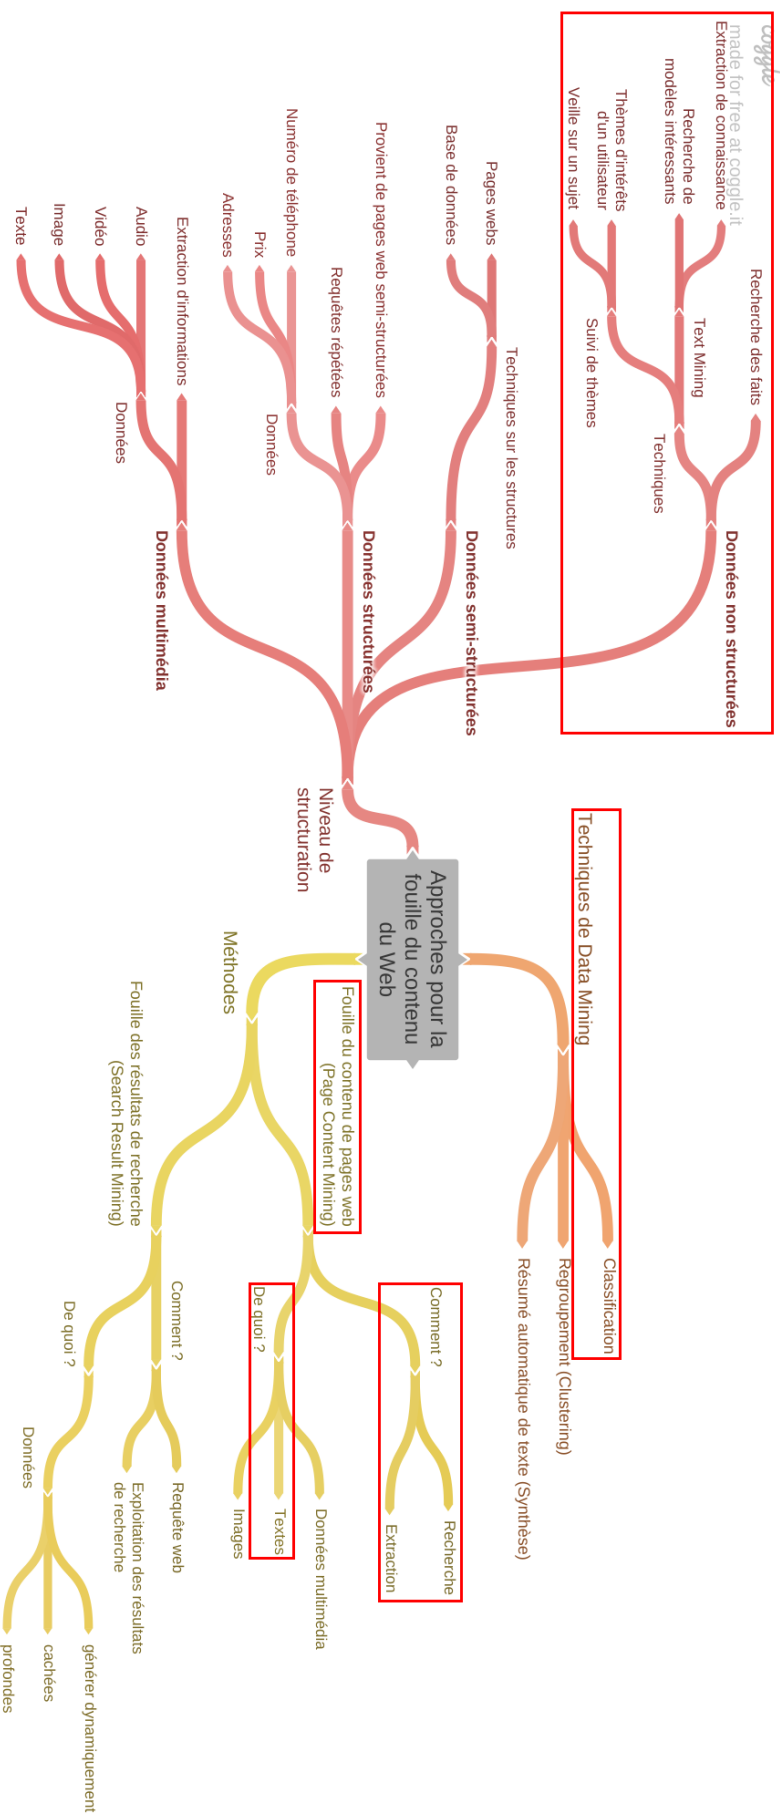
coggle
made for free at coggle.it

Approches pour la fouille du contenu du Web

Niveau de structuration

Données non structurées
Techniques
Recherche des faits
Text Mining
Extraction de connaissance
Recherche de modèles intéressants
Suivi de thèmes
Thèmes d'intérêts d'un utilisateur
Veille sur un sujet

Données semi-structurées
Techniques sur les structures
Pages webs
Base de données

Données structurées
Provient de pages web semi-structurées
Requêtes répétées
Données
Numéro de téléphone
Prix
Adresses

Données multimédia
Extraction d'informations
Données
Audio
Vidéo
Image
Texte

Techniques de Data Mining
Classification
Regroupement (Clustering)
Résumé automatique de texte (Synthèse)

Méthodes
Fouille du contenu de pages web (Page Content Mining)
Comment ?
Recherche
Extraction
De quoi ?
Données multimédia
Textes
Images

Fouille des résultats de recherche (Search Result Mining)
Comment ?
Requête web
Exploitation des résultats de recherche
De quoi ?
Données
générer dynamiquement
cachées
profondes